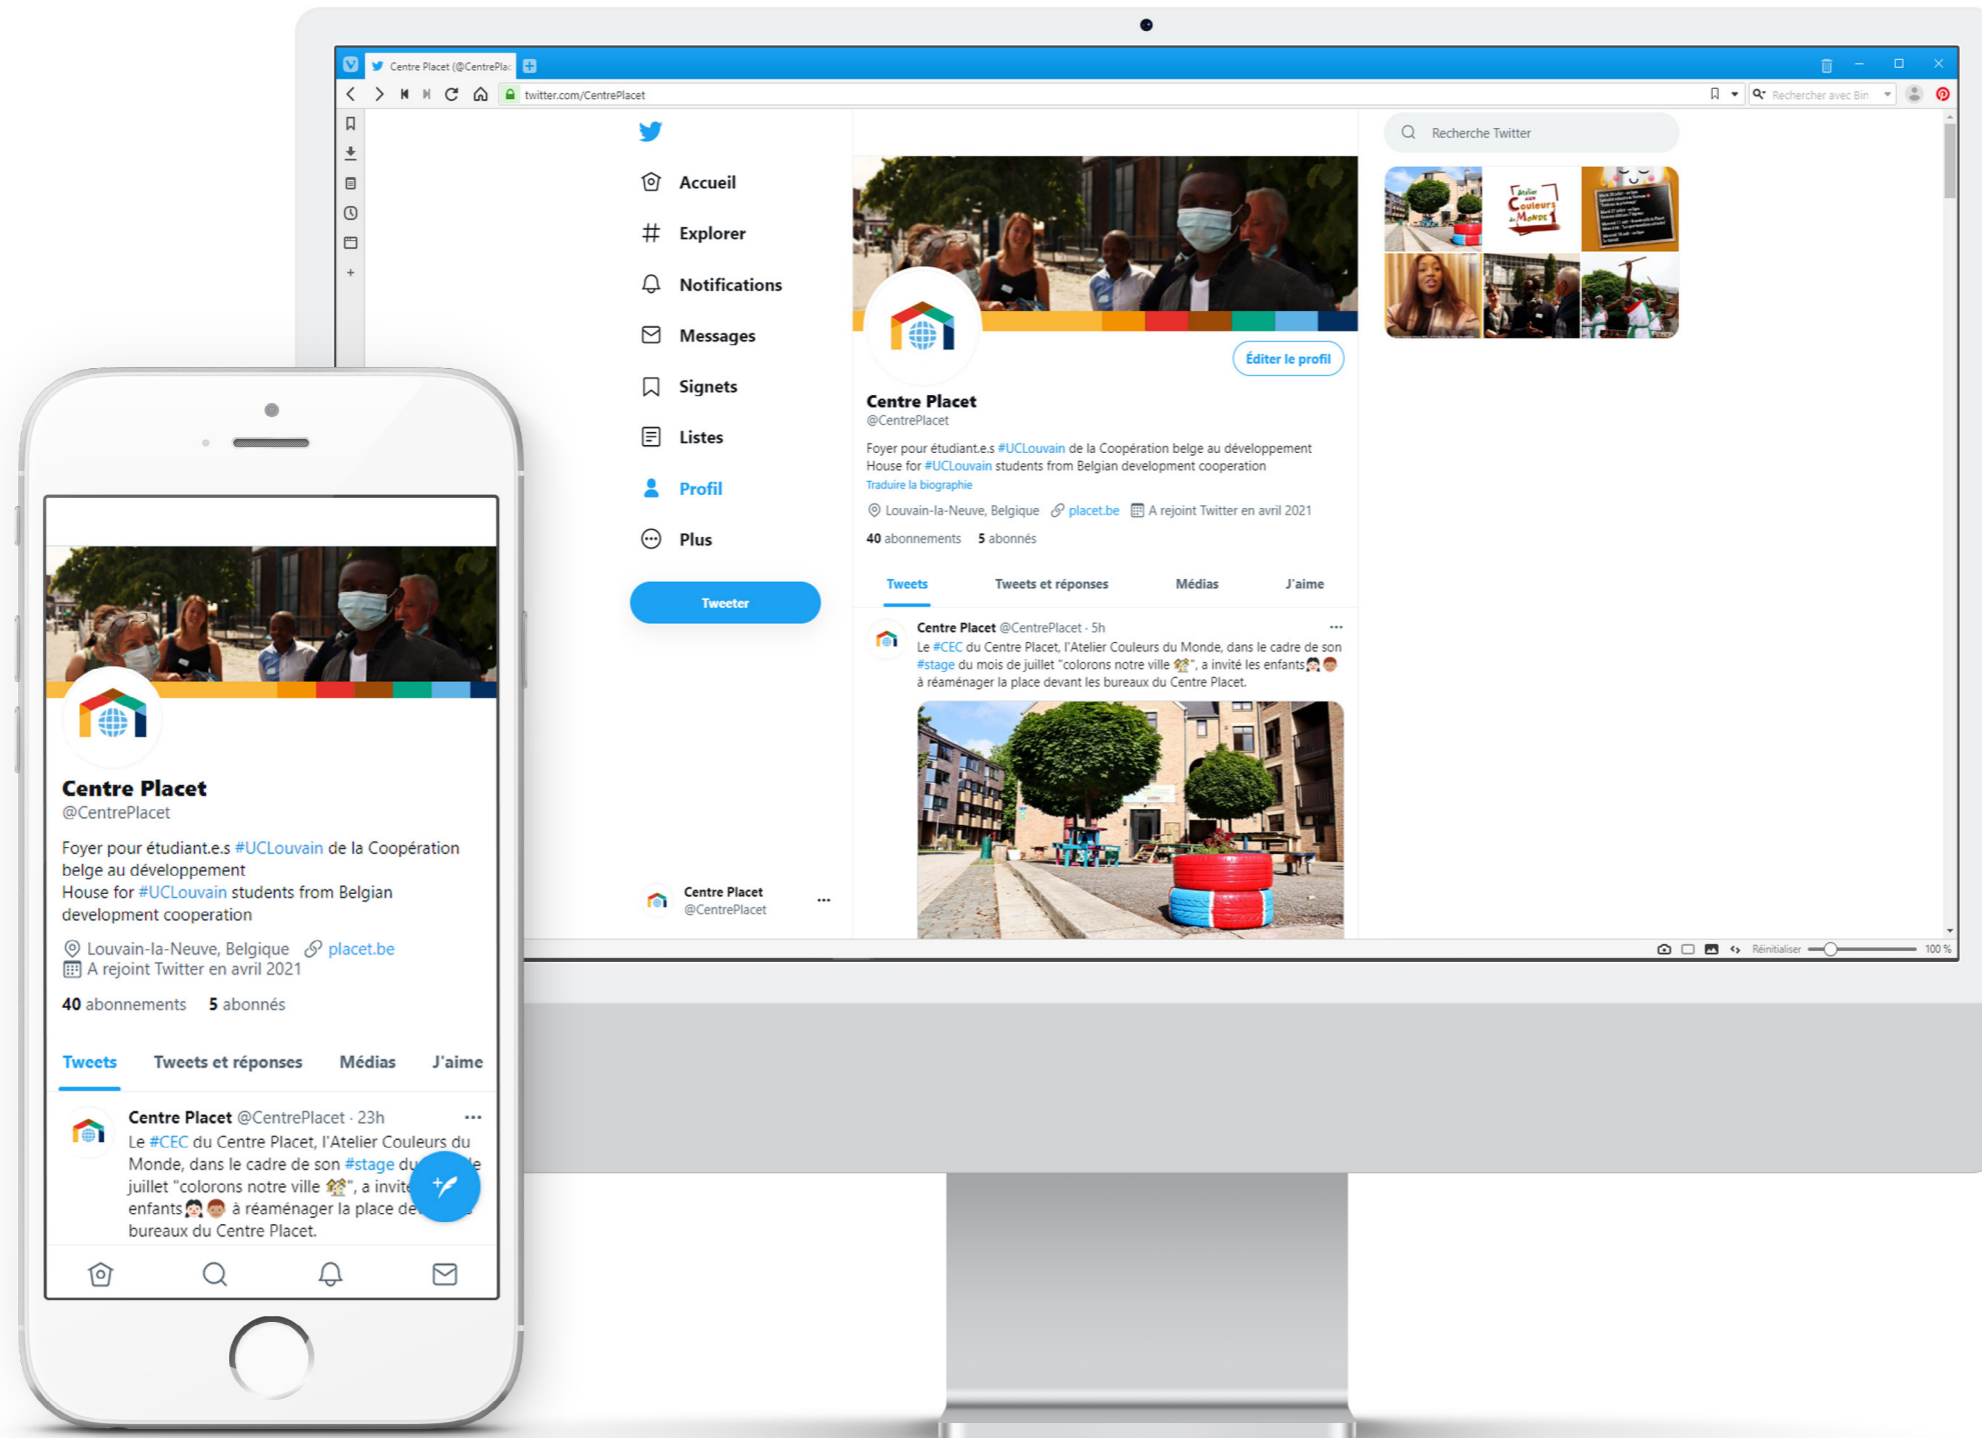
Centre Placet (@CentrePla

twitter.com/CentrePlacet

Rechercher avec Bin

Accueil

Explorer

Notifications

Messages

Signets

Listes

Profil

Plus

Tweeter

Centre Placet
@CentrePlacet

Recherche Twitter

Atelier Couleurs du Monde

Éditer le profil

Centre Placet
@CentrePlacet

Foyer pour étudiant.e.s #UCLouvain de la Coopération belge au développement
House for #UCLouvain students from Belgian development cooperation
Traduire la biographie

Louvain-la-Neuve, Belgique placet.be A rejoint Twitter en avril 2021

40 abonnements 5 abonnés

Tweets Tweets et réponses Médias J'aime

Centre Placet @CentrePlacet · 5h
Le #CEC du Centre Placet, l'Atelier Couleurs du Monde, dans le cadre de son #stage du mois de juillet "colorons notre ville 🏘", a invité les enfants à réaménager la place devant les bureaux du Centre Placet.

Réinitialiser 100 %

Centre Placet
@CentrePlacet

Foyer pour étudiant.e.s #UCLouvain de la Coopération belge au développement
House for #UCLouvain students from Belgian development cooperation

Louvain-la-Neuve, Belgique placet.be
A rejoint Twitter en avril 2021

40 abonnements 5 abonnés

Tweets Tweets et réponses Médias J'aime

Centre Placet @CentrePlacet · 23h
Le #CEC du Centre Placet, l'Atelier Couleurs du Monde, dans le cadre de son #stage du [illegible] juillet "colorons notre ville 🏘", a invit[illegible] enfants à réaménager la place de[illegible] bureaux du Centre Placet.